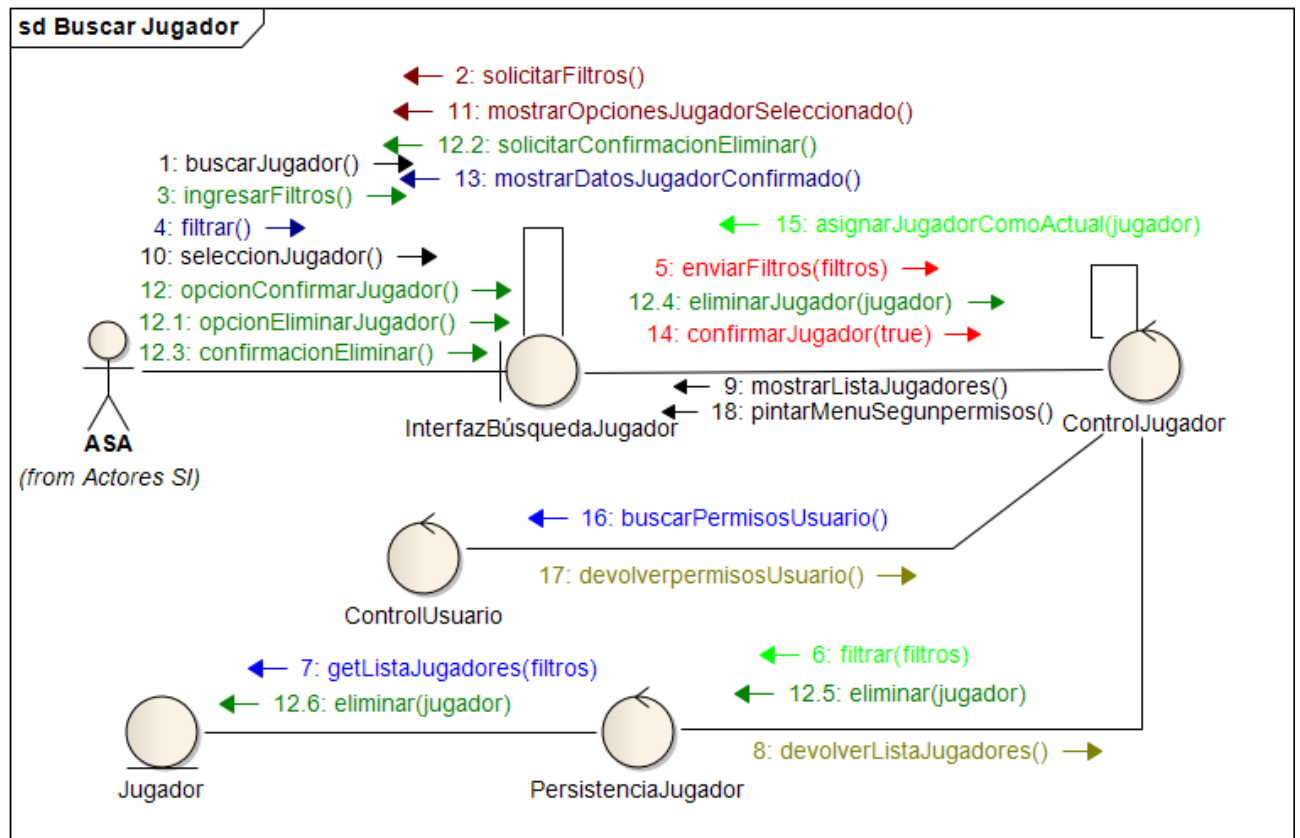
sd Buscar Jugador

2: solicitarFiltros()
11: mostrarOpcionesJugadorSeleccionado()
12.2: solicitarConfirmacionEliminar()
1: buscarJugador()
3: ingresarFiltros()
13: mostrarDatosJugadorConfirmado()
4: filtrar()
15: asignarJugadorComoActual(jugador)
10: seleccionJugador()
5: enviarFiltros(filtros)
12: opcionConfirmarJugador()
12.4: eliminarJugador(jugador)
12.1: opcionEliminarJugador()
14: confirmarJugador(true)
12.3: confirmacionEliminar()

ASA
(from Actores SI)

9: mostrarListaJugadores()
18: pintarMenuSegunpermisos()
InterfazBúsquedaJugador
ControlJugador

16: buscarPermisosUsuario()
17: devolverpermisosUsuario()
ControlUsuario

7: getListaJugadores(filtros)
6: filtrar(filtros)
12.6: eliminar(jugador)
12.5: eliminar(jugador)
8: devolverListaJugadores()
Jugador
PersistenciaJugador